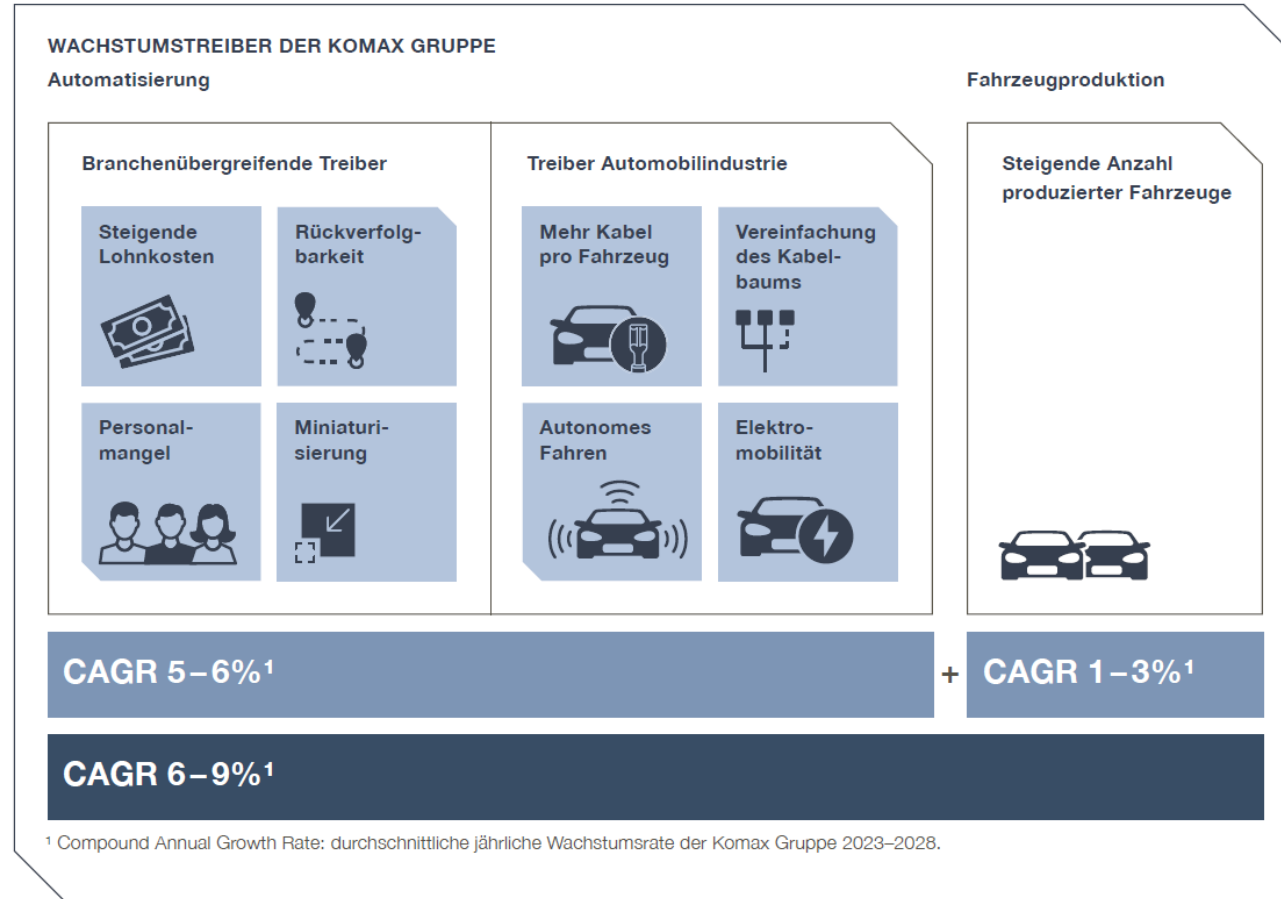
WACHSTUMSTREIBER DER KOMAX GRUPPE

Automatisierung

Fahrzeugproduktion

Branchenübergreifende Treiber

Steigende Lohnkosten

Rückverfolgbarkeit

Personalmangel

Miniaturisierung

Treiber Automobilindustrie

Mehr Kabel pro Fahrzeug

Vereinfachung des Kabelbaums

Autonomes Fahren

Elektromobilität

Steigende Anzahl produzierter Fahrzeuge

CAGR 5–6%$^1$

+

CAGR 1–3%$^1$

CAGR 6–9%$^1$

$^1$ Compound Annual Growth Rate: durchschnittliche jährliche Wachstumsrate der Komax Gruppe 2023–2028.